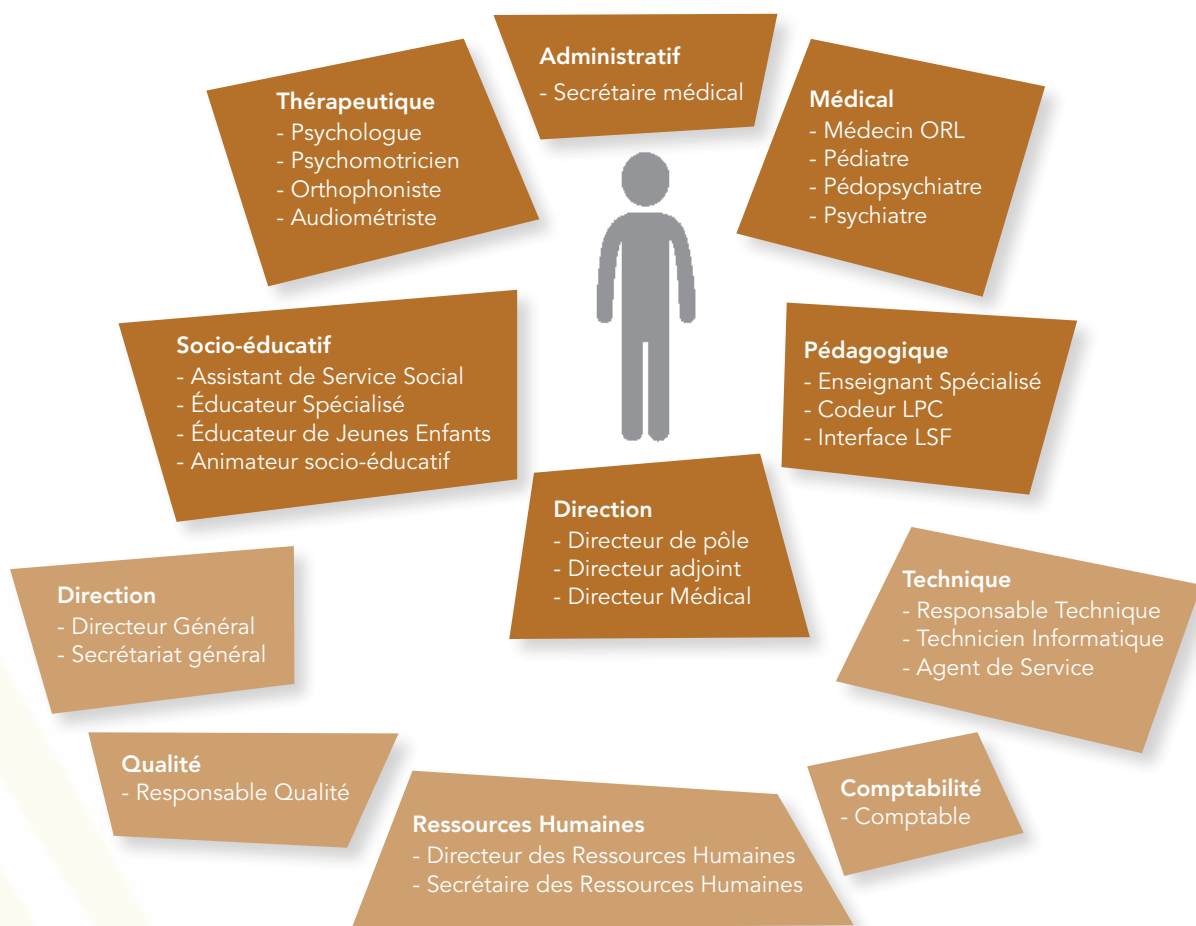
Administratif
- Secrétaire médical

Thérapeutique
- Psychologue
- Psychomotricien
- Orthophoniste
- Audiométriste

Médical
- Médecin ORL
- Pédiatre
- Pédopsychiatre
- Psychiatre

Socio-éducatif
- Assistant de Service Social
- Éducateur Spécialisé
- Éducateur de Jeunes Enfants
- Animateur socio-éducatif

Pédagogique
- Enseignant Spécialisé
- Codeur LPC
- Interface LSF

Direction
- Directeur de pôle
- Directeur adjoint
- Directeur Médical

Direction
- Directeur Général
- Secrétariat général

Technique
- Responsable Technique
- Technicien Informatique
- Agent de Service

Qualité
- Responsable Qualité

Comptabilité
- Comptable

Ressources Humaines
- Directeur des Ressources Humaines
- Secrétaire des Ressources Humaines